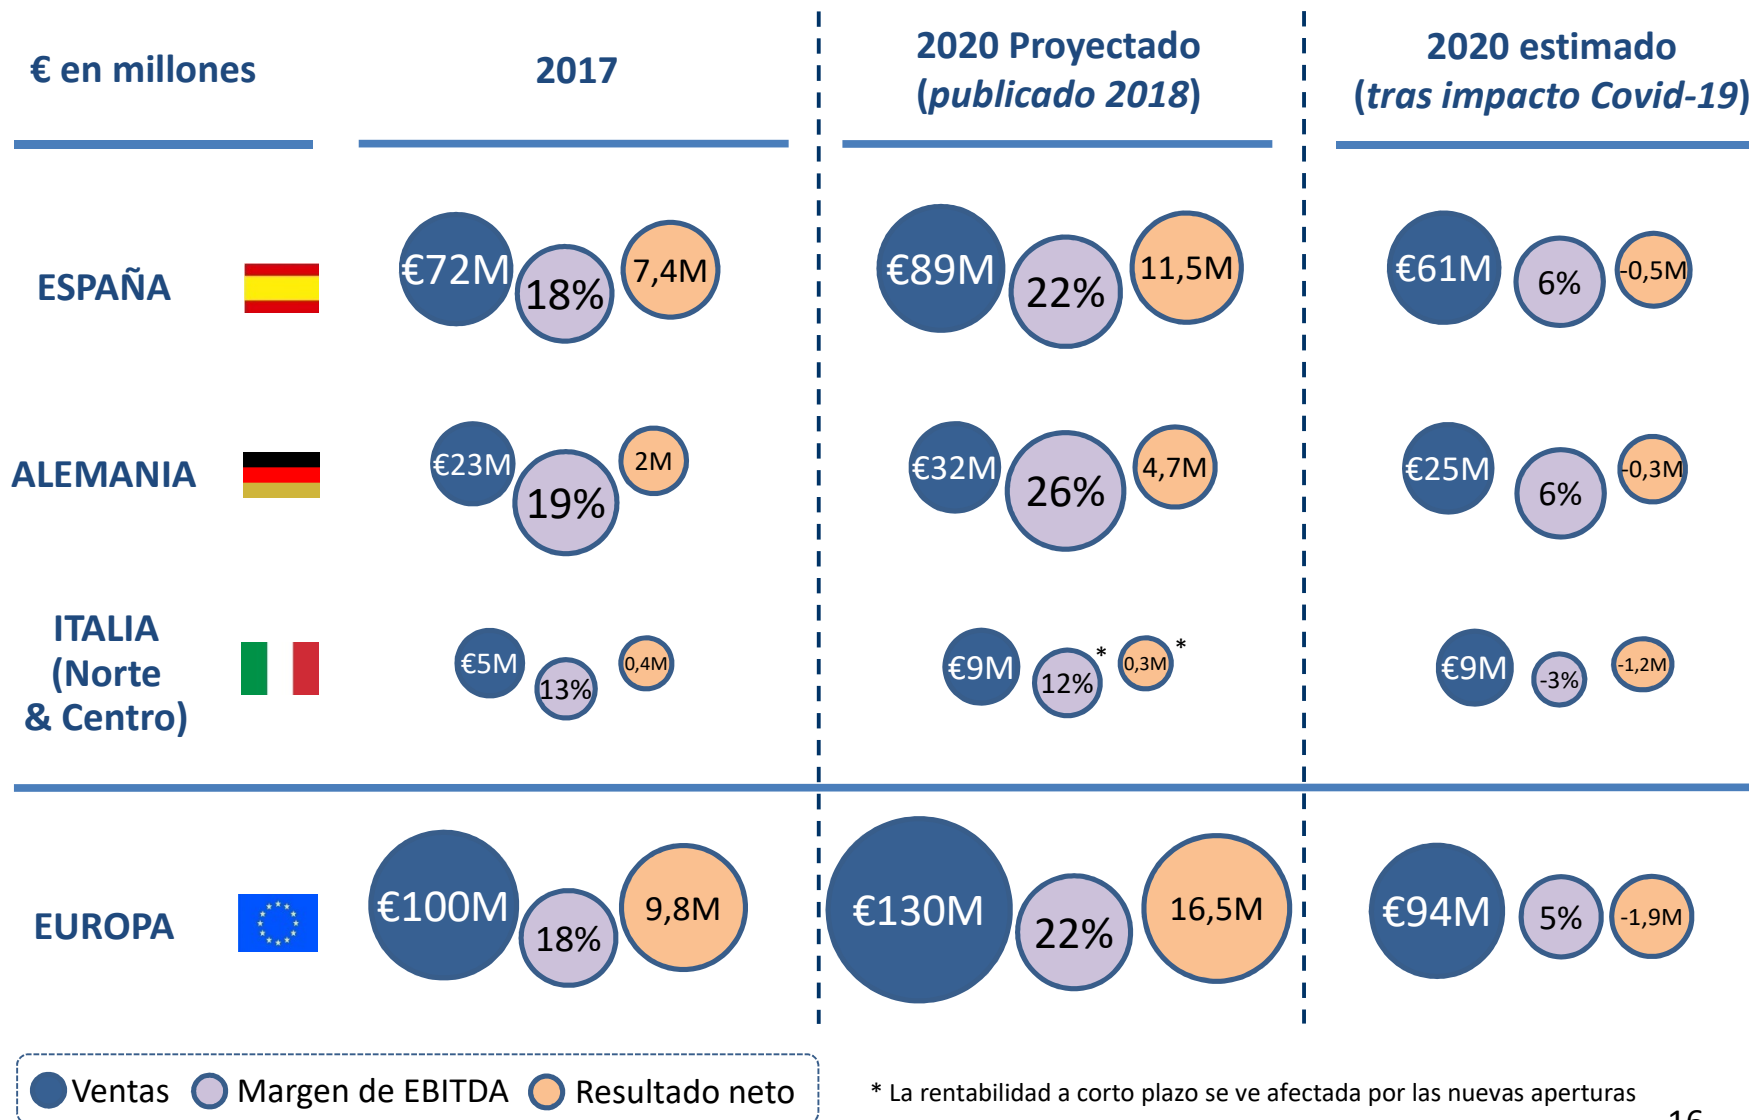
| € en millones | 2017 | 2020 Proyectado (*publicado 2018*) | 2020 estimado (*tras impacto Covid-19*) |
|---|---|---|---|
| ESPAÑA | €72M 18% 7,4M | €89M 22% 11,5M | €61M 6% -0,5M |
| ALEMANIA | €23M 19% 2M | €32M 26% 4,7M | €25M 6% -0,3M |
| ITALIA (Norte & Centro) | €5M 13% 0,4M | €9M 12%* 0,3M* | €9M -3% -1,2M |
| EUROPA | €100M 18% 9,8M | €130M 22% 16,5M | €94M 5% -1,9M |

Ventas Margen de EBITDA Resultado neto

* La rentabilidad a corto plazo se ve afectada por las nuevas aperturas

16